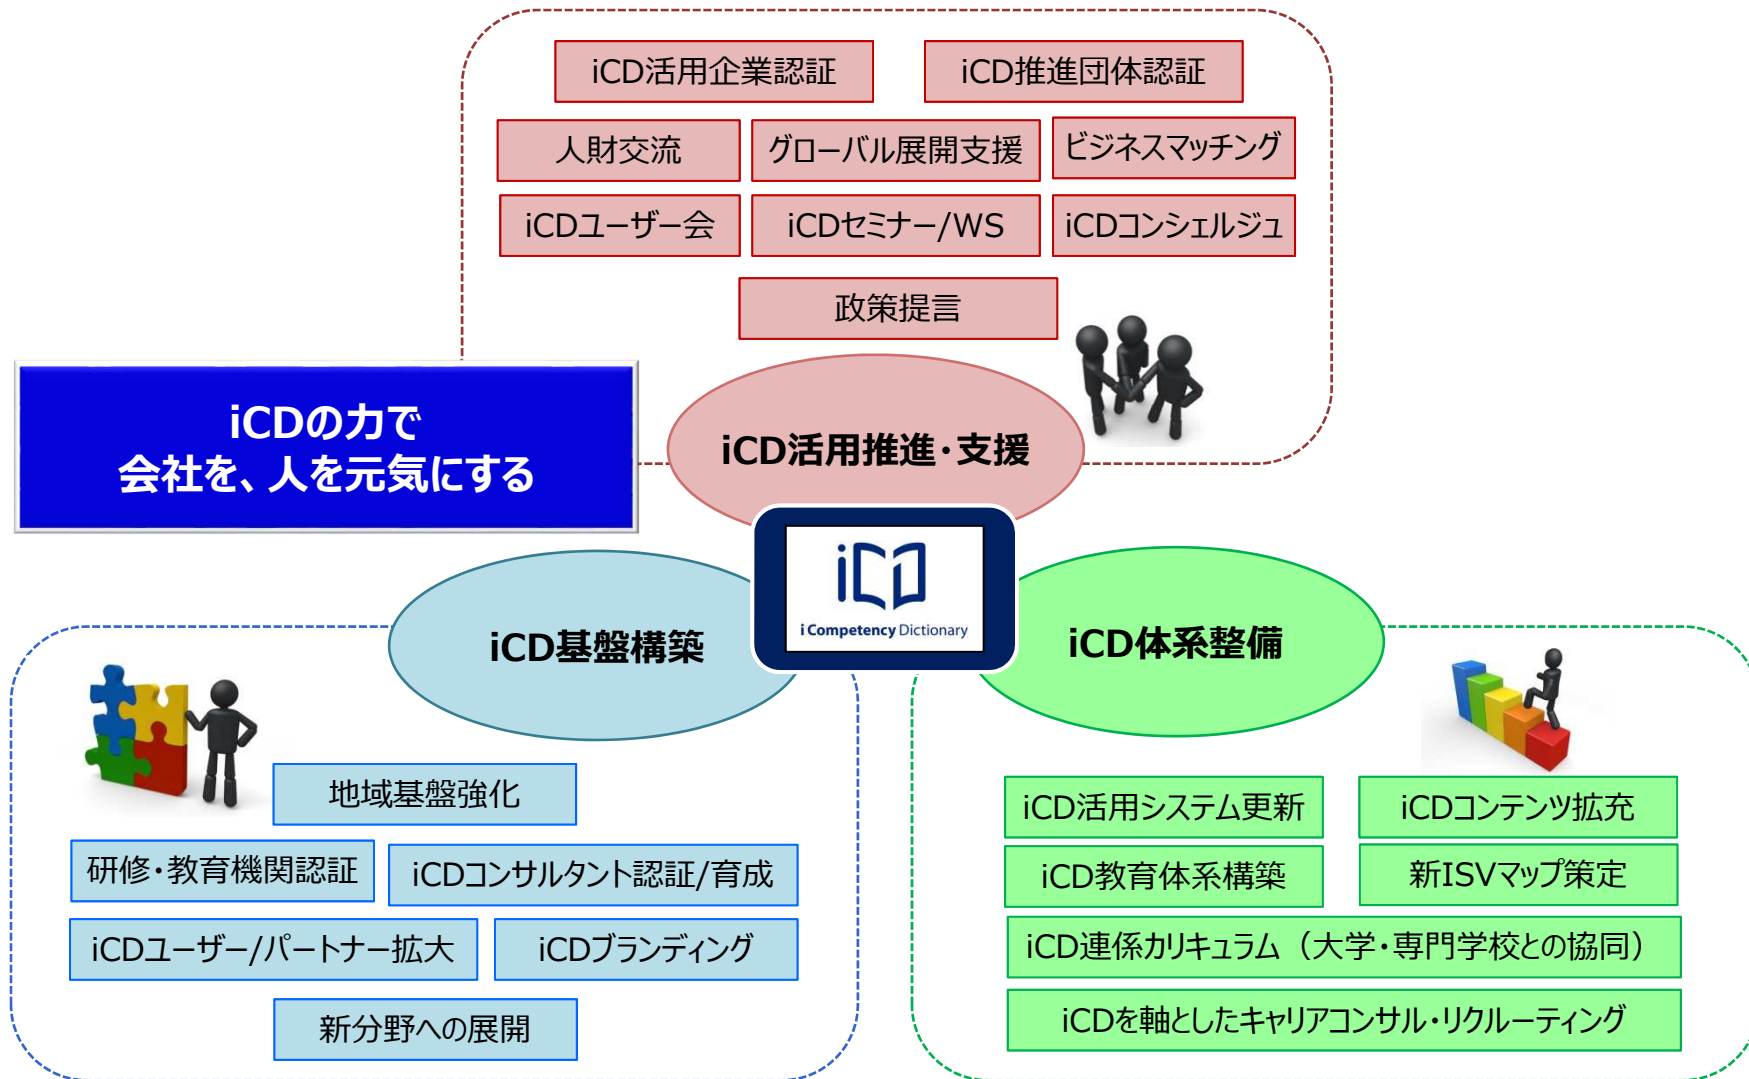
iCD活用企業認証

iCD推進団体認証

人財交流

グローバル展開支援

ビジネスマッチング

iCDユーザー会

iCDセミナー/WS

iCDコンシェルジュ

政策提言

iCDの力で
会社を、人を元気にする

iCD活用推進・支援

iCD
i Competency Dictionary

iCD基盤構築

iCD体系整備

地域基盤強化

研修・教育機関認証

iCDコンサルタント認証/育成

iCDユーザー/パートナー拡大

iCDブランディング

新分野への展開

iCD活用システム更新

iCDコンテンツ拡充

iCD教育体系構築

新ISVマップ策定

iCD連係カリキュラム（大学・専門学校との協同）

iCDを軸としたキャリアコンサル・リクルーティング